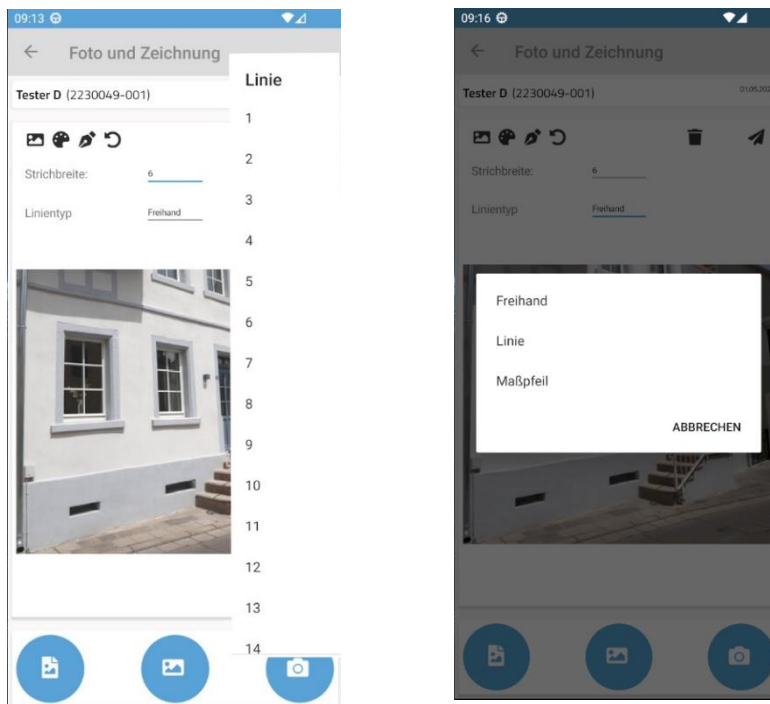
09:13

Foto und Zeichnung

Tester D (2230049-001)

Strichbreite: 6

Linientyp Freihand

Linie

1

2

3

4

5

6

7

8

9

10

11

12

13

14

09:16

Foto und Zeichnung

Tester D (2230049-001)

01.05.202

Strichbreite: 6

Linientyp Freihand

Freihand

Linie

Maßpfeil

ABBRECHEN